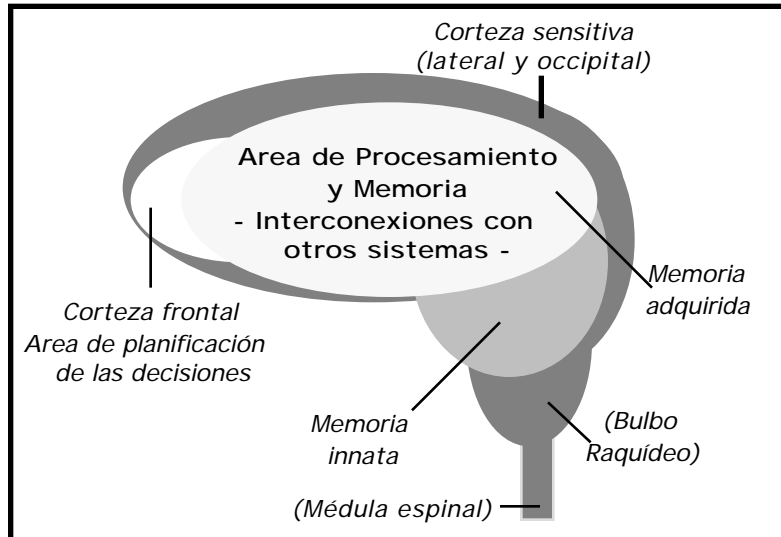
Corteza sensitiva (lateral y occipital)

Area de Procesamiento y Memoria - Interconexiones con otros sistemas -

Memoria adquirida

Corteza frontal Area de planificación de las decisiones

Memoria innata

(Bulbo Raquídeo)

(Médula espinal)